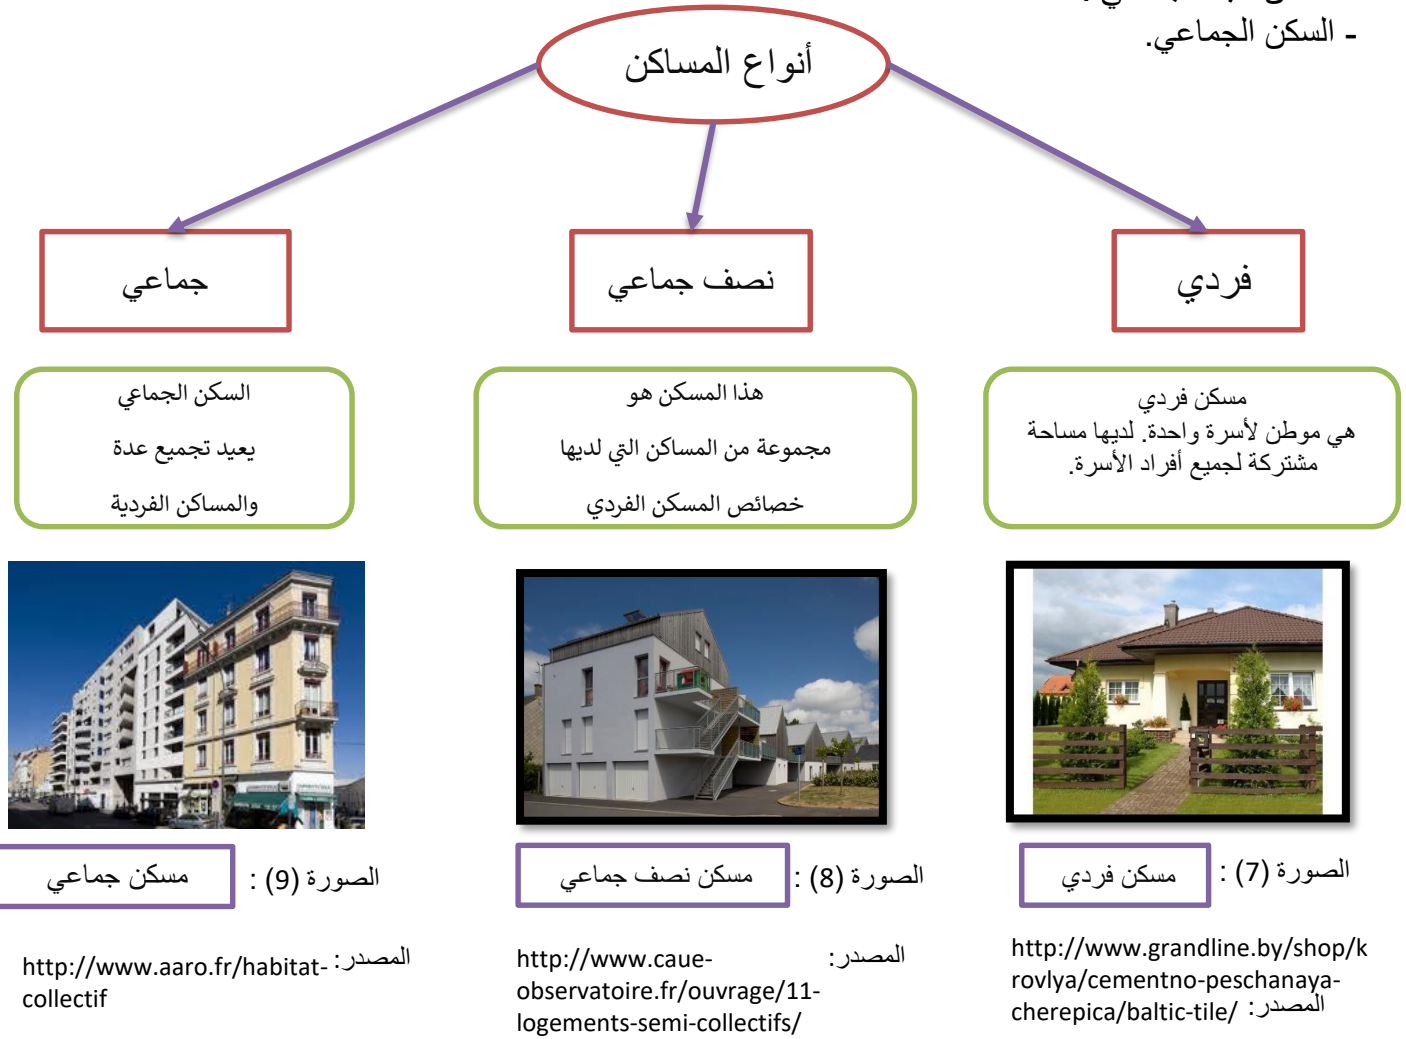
- السكن الجماعي.

أنواع المساكن

فردي

نصف جماعي

جماعي

مسكن فردي
هي موطن لأسرة واحدة. لديها مساحة مشتركة لجميع أفراد الأسرة.

هذا المسكن هو
مجموعة من المساكن التي لديها
خصائص المسكن الفردي

السكن الجماعي
يعيد تجميع عدة
والمساكن الفردية

الصورة (7) : مسكن فردي

الصورة (8) : مسكن نصف جماعي

الصورة (9) : مسكن جماعي

المصدر: http://www.grandline.by/shop/krovlya/cementno-peschanaya-cherepica/baltic-tile/

المصدر: http://www.caue-observatoire.fr/ouvrage/11-logements-semi-collectifs/

المصدر: http://www.aaro.fr/habitat-collectif